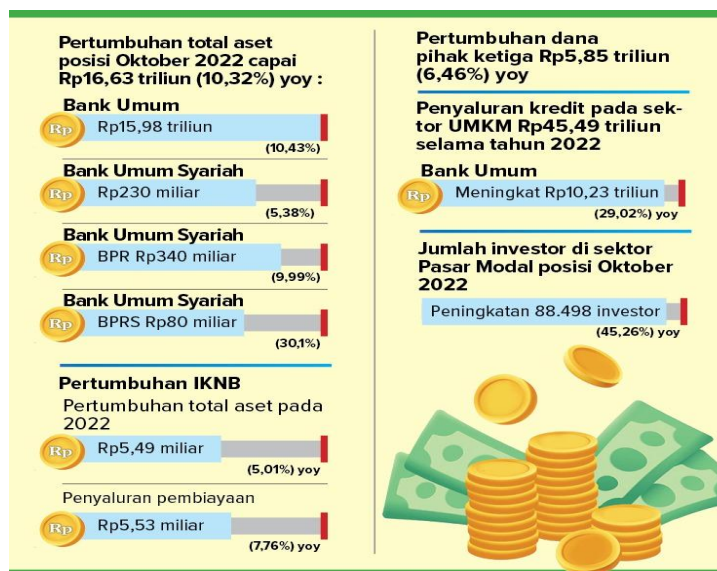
Pertumbuhan total aset posisi Oktober 2022 capai Rp16,63 triliun (10,32%) yoy :

Bank Umum

Rp Rp15,98 triliun

(10,43%)

Bank Umum Syariah

Rp Rp230 miliar

(5,38%)

Bank Umum Syariah

Rp BPR Rp340 miliar

(9,99%)

Bank Umum Syariah

Rp BPRS Rp80 miliar

(30,1%)

Pertumbuhan IKNB

Pertumbuhan total aset pada 2022

Rp Rp5,49 miliar

(5,01%) yoy

Penyaluran pembiayaan

Rp Rp5,53 miliar

(7,76%) yoy

Pertumbuhan dana pihak ketiga Rp5,85 triliun (6,46%) yoy

Penyaluran kredit pada sektor UMKM Rp45,49 triliun selama tahun 2022

Bank Umum

Rp Meningkat Rp10,23 triliun

(29,02%) yoy

Jumlah investor di sektor Pasar Modal posisi Oktober 2022

Peningkatan 88.498 investor

(45,26%) yoy